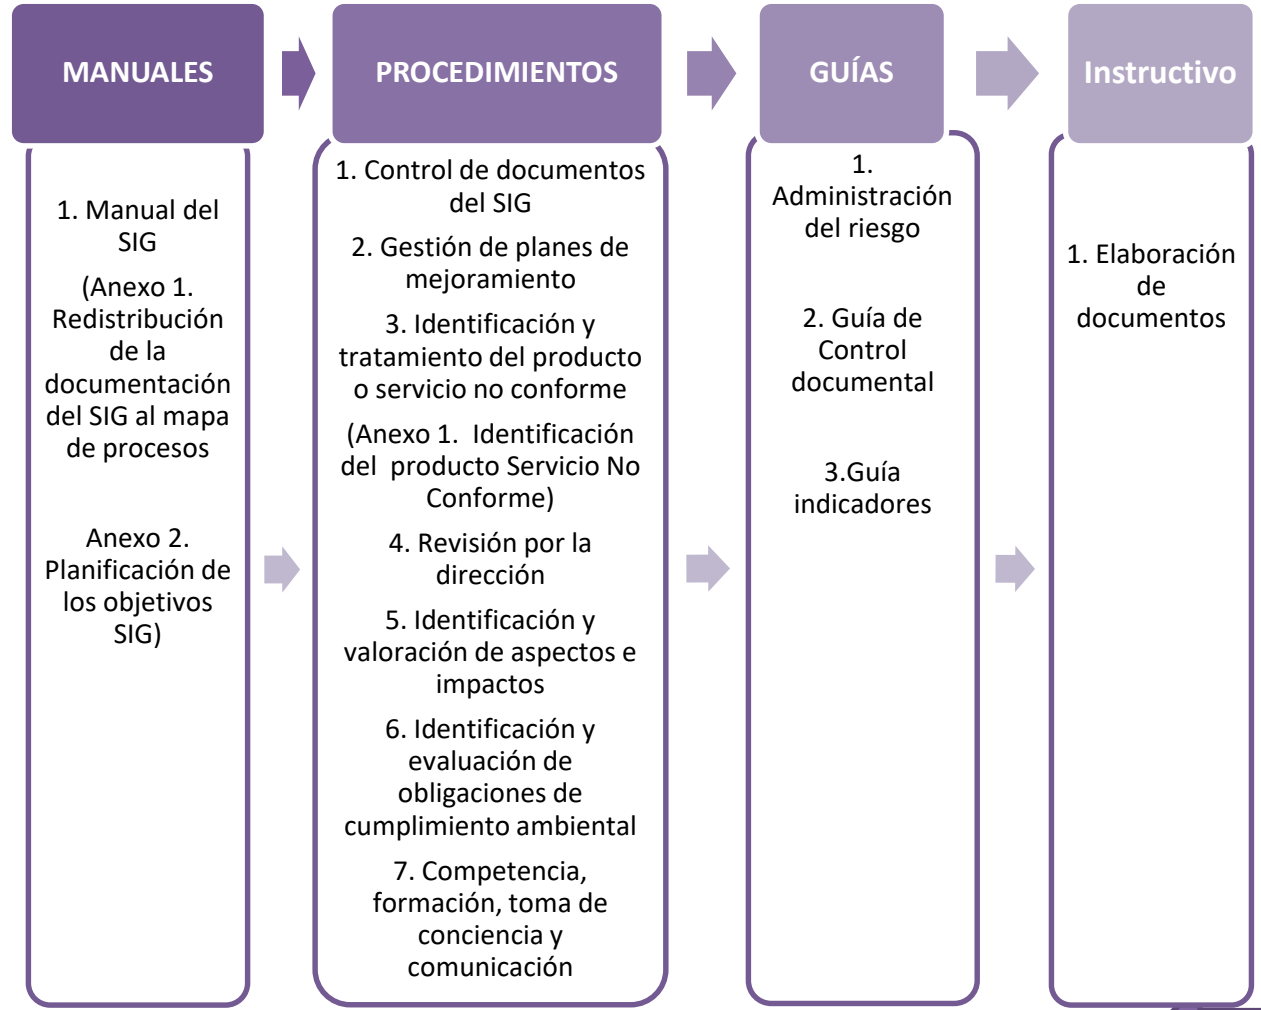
MANUALES

1. Manual del SIG

(Anexo 1. Redistribución de la documentación del SIG al mapa de procesos

Anexo 2. Planificación de los objetivos SIG)

PROCEDIMIENTOS

1. Control de documentos del SIG

2. Gestión de planes de mejoramiento

3. Identificación y tratamiento del producto o servicio no conforme

(Anexo 1. Identificación del producto Servicio No Conforme)

4. Revisión por la dirección

5. Identificación y valoración de aspectos e impactos

6. Identificación y evaluación de obligaciones de cumplimiento ambiental

7. Competencia, formación, toma de conciencia y comunicación

GUÍAS

1. Administración del riesgo

2. Guía de Control documental

3.Guía indicadores

Instructivo

1. Elaboración de documentos